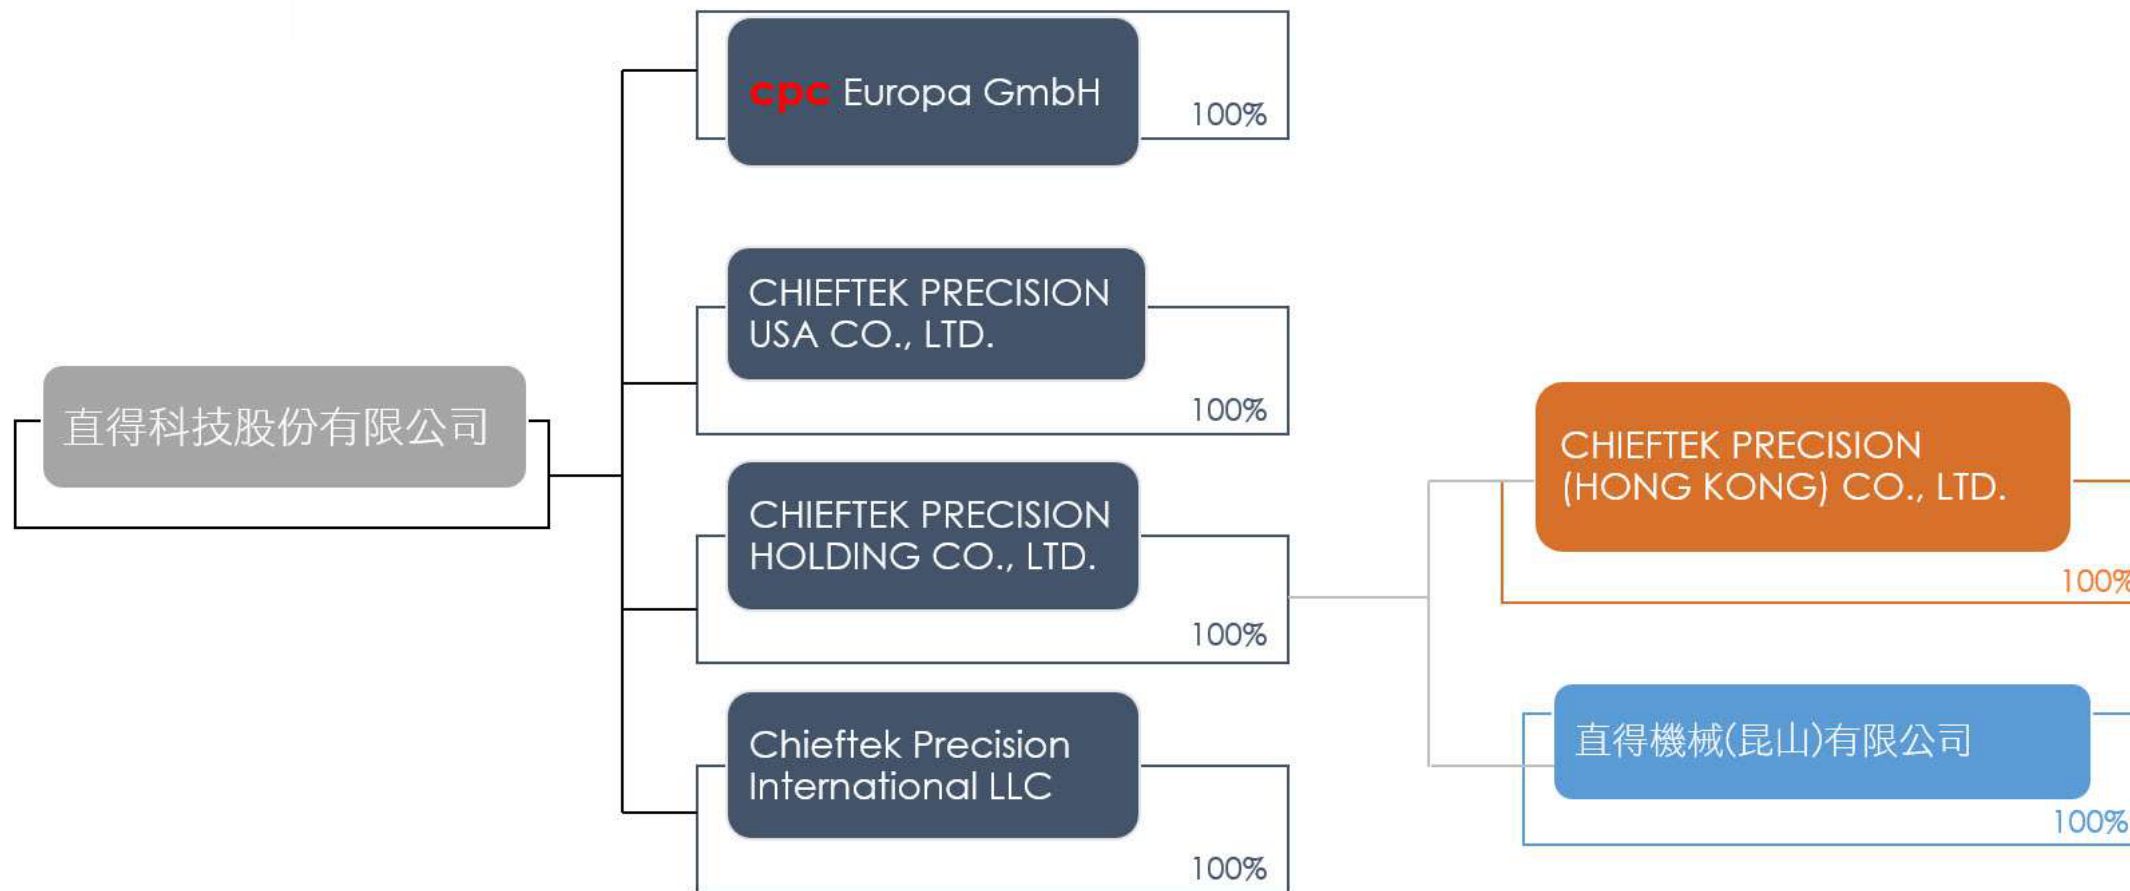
直得科技股份有限公司

cpc Europa GmbH
100%

CHIEFTEK PRECISION USA CO., LTD.
100%

CHIEFTEK PRECISION HOLDING CO., LTD.
100%

Chieftek Precision International LLC
100%

CHIEFTEK PRECISION (HONG KONG) CO., LTD.
100%

直得機械(昆山)有限公司
100%